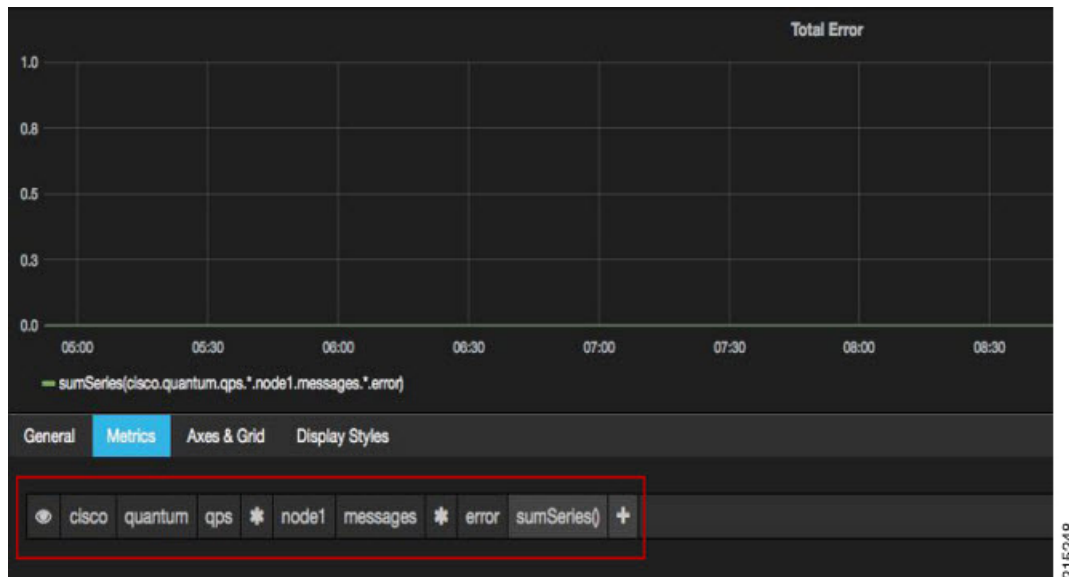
Total Error

1.0
0.8
0.5
0.3
0.0

05:00 05:30 06:00 06:30 07:00 07:30 08:00 08:30

sumSeries(cisco.quantum.qps.*.node1.messages.*.error)

General Metrics Axes & Grid Display Styles

cisco quantum qps * node1 messages * error sumSeries() +

315248